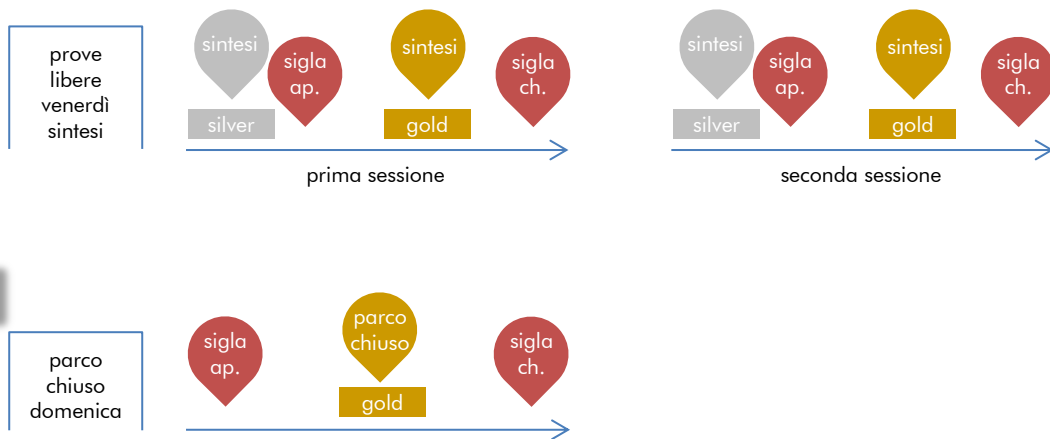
prove libere venerdì sintesi

sintesi

sigla ap.

silver

sintesi

gold

sigla ch.

prima sessione

sintesi

sigla ap.

silver

sintesi

gold

sigla ch.

seconda sessione

parco chiuso domenica

sigla ap.

parco chiuso

gold

sigla ch.